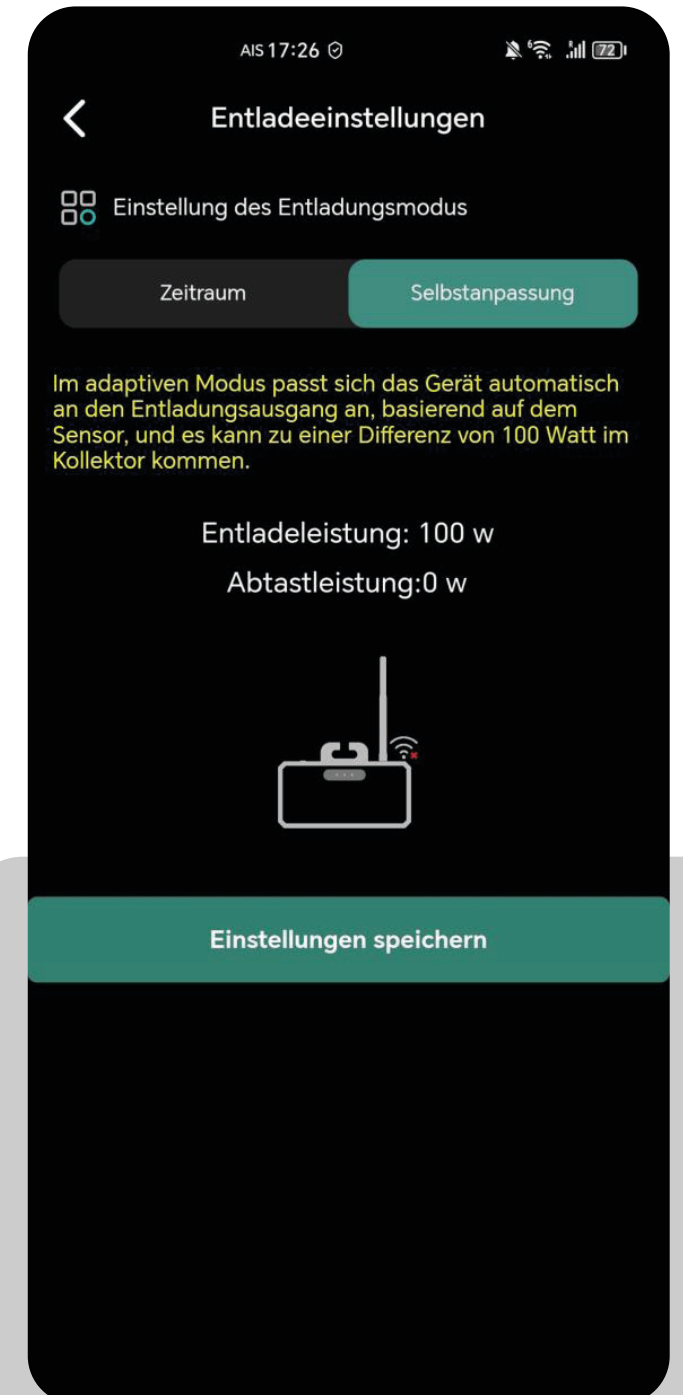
AIS 17:26

72

Entladeeinstellungen

Einstellung des Entladungsmodus

Zeitraum

Selbstanpassung

Im adaptiven Modus passt sich das Gerät automatisch an den Entladungsausgang an, basierend auf dem Sensor, und es kann zu einer Differenz von 100 Watt im Kollektor kommen.

Entladeleistung: 100 w

Abtastleistung:0 w

Einstellungen speichern